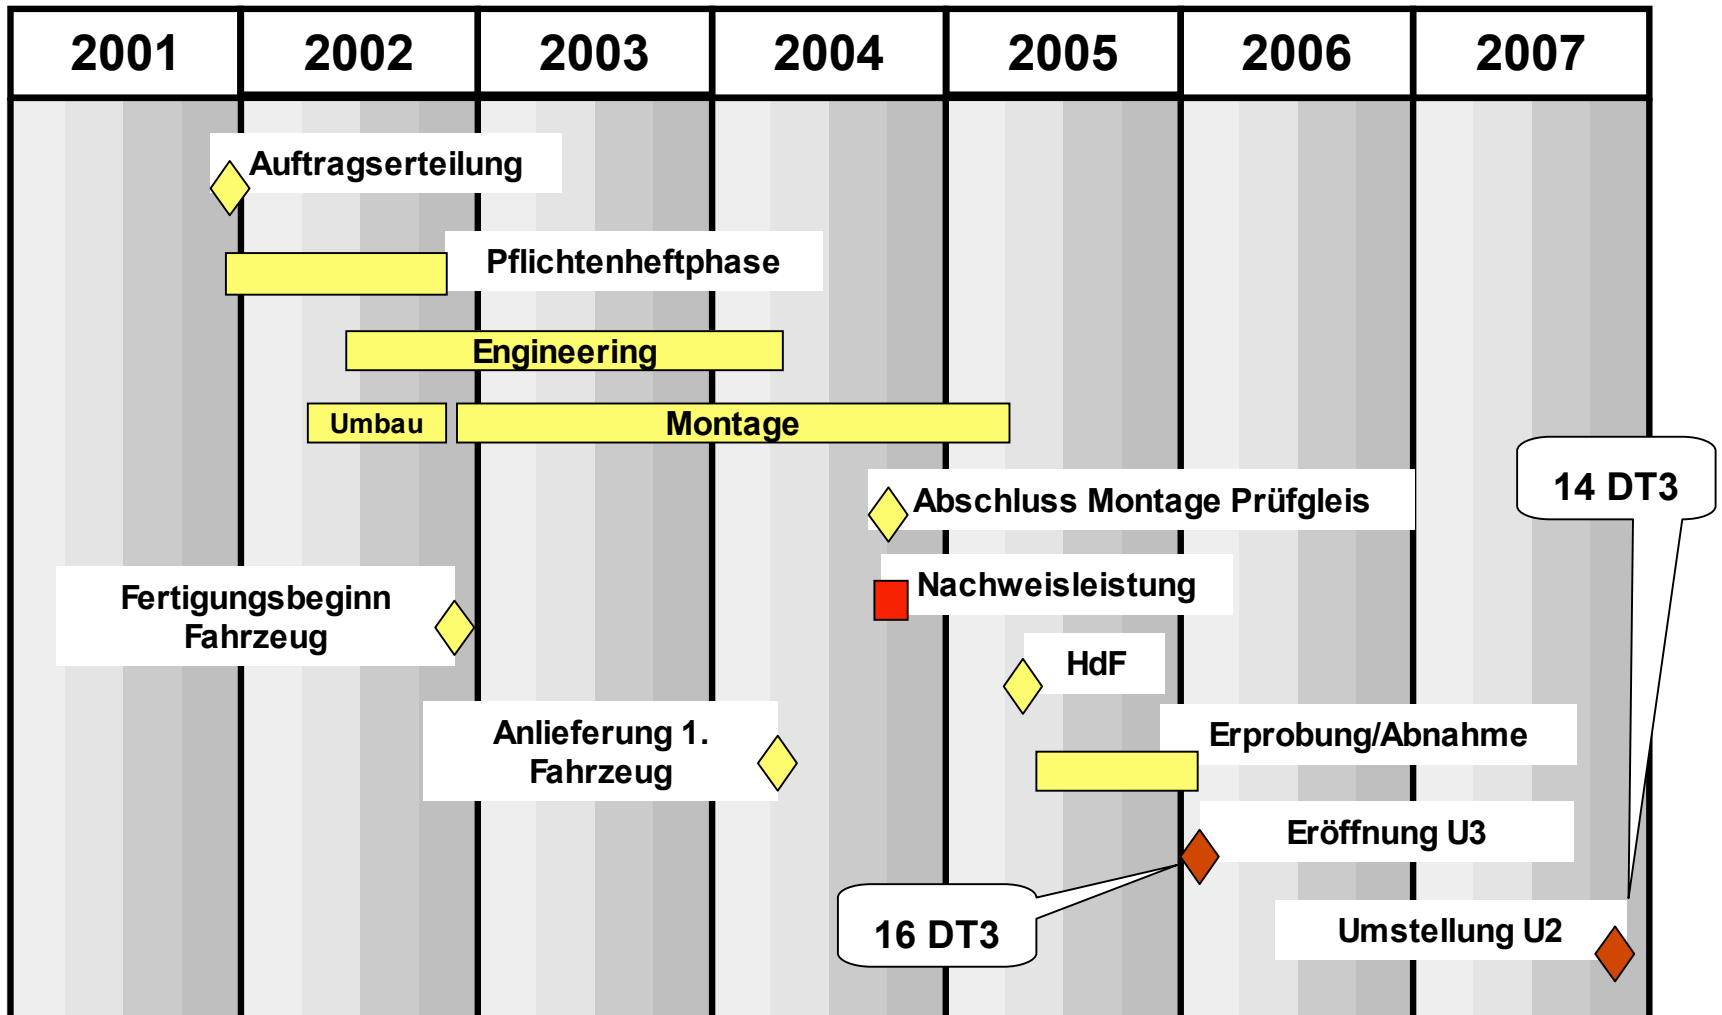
| 2001 | 2002 | 2003 | 2004 | 2005 | 2006 | 2007 |
|---|---|---|---|---|---|---|

Auftragserteilung

Pflichtenheftphase

Engineering

Umbau

Montage

14 DT3

Abschluss Montage Prüfgleis

Nachweisleistung

Fertigungsbeginn Fahrzeug

HdF

Anlieferung 1. Fahrzeug

Erprobung/Abnahme

Eröffnung U3

16 DT3

Umstellung U2